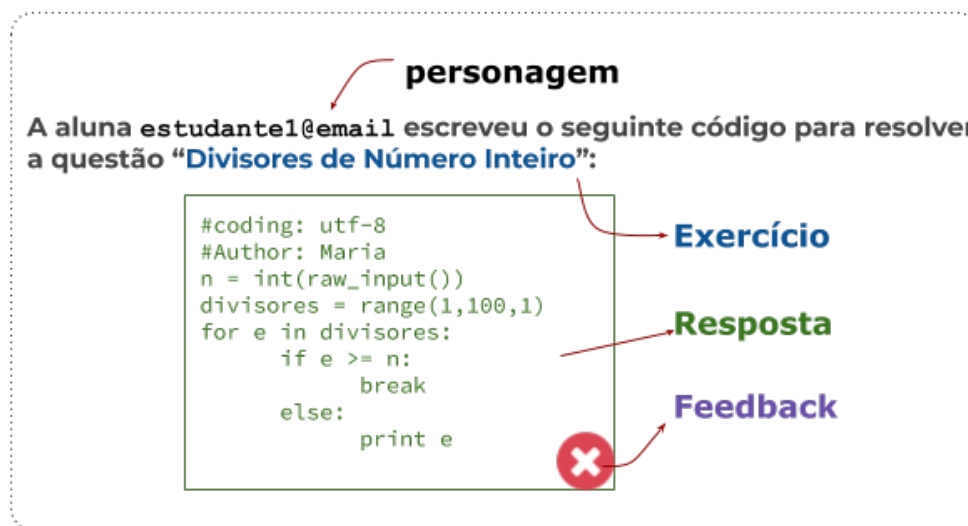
personagem

A aluna estudante1@email escreveu o seguinte código para resolver a questão "Divisores de Número Inteiro":

```
#coding: utf-8
#Author: Maria
n = int(raw_input())
divisores = range(1,100,1)
for e in divisores:
      if e >= n:
            break
      else:
            print e
```

Exercício

Resposta

Feedback